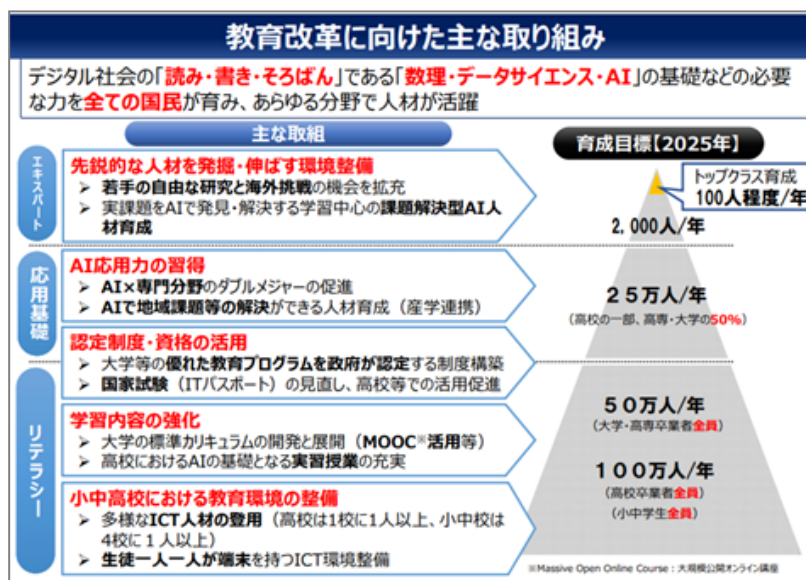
教育改革に向けた主な取り組み

デジタル社会の「読み・書き・そろばん」である「数理・データサイエンス・AI」の基礎などの必要な力を全ての国民が育み、あらゆる分野で人材が活躍

主な取組

育成目標【2025年】

エキスパート

先鋭的な人材を発掘・伸ばす環境整備
➢ 若手の自由な研究と海外挑戦の機会を拡充
➢ 実課題をAIで発見・解決する学習中心の課題解決型AI人材育成

トップクラス育成
100人程度/年

2,000人/年

応用基礎

AI応用力の習得
➢ AI×専門分野のダブルメジャーの促進
➢ AIで地域課題等の解決ができる人材育成（産学連携）

25万人/年
（高校の一部、高専・大学の50%）

認定制度・資格の活用
➢ 大学等の優れた教育プログラムを政府が認定する制度構築
➢ 国家試験（ITパスポート）の見直し、高校等での活用促進

リテラシー

学習内容の強化
➢ 大学の標準カリキュラムの開発と展開（MOOC※活用等）
➢ 高校におけるAIの基礎となる実習授業の充実

50万人/年
（大学・高専卒業者全員）

100万人/年
（高校卒業者全員）
（小中学生全員）

小中高校における教育環境の整備
➢ 多様なICT人材の登用（高校は1校に1人以上、小中学校は4校に1人以上）
➢ 生徒一人一人が端末を持つICT環境整備

※Massive Open Online Course：大規模公開オンライン講座